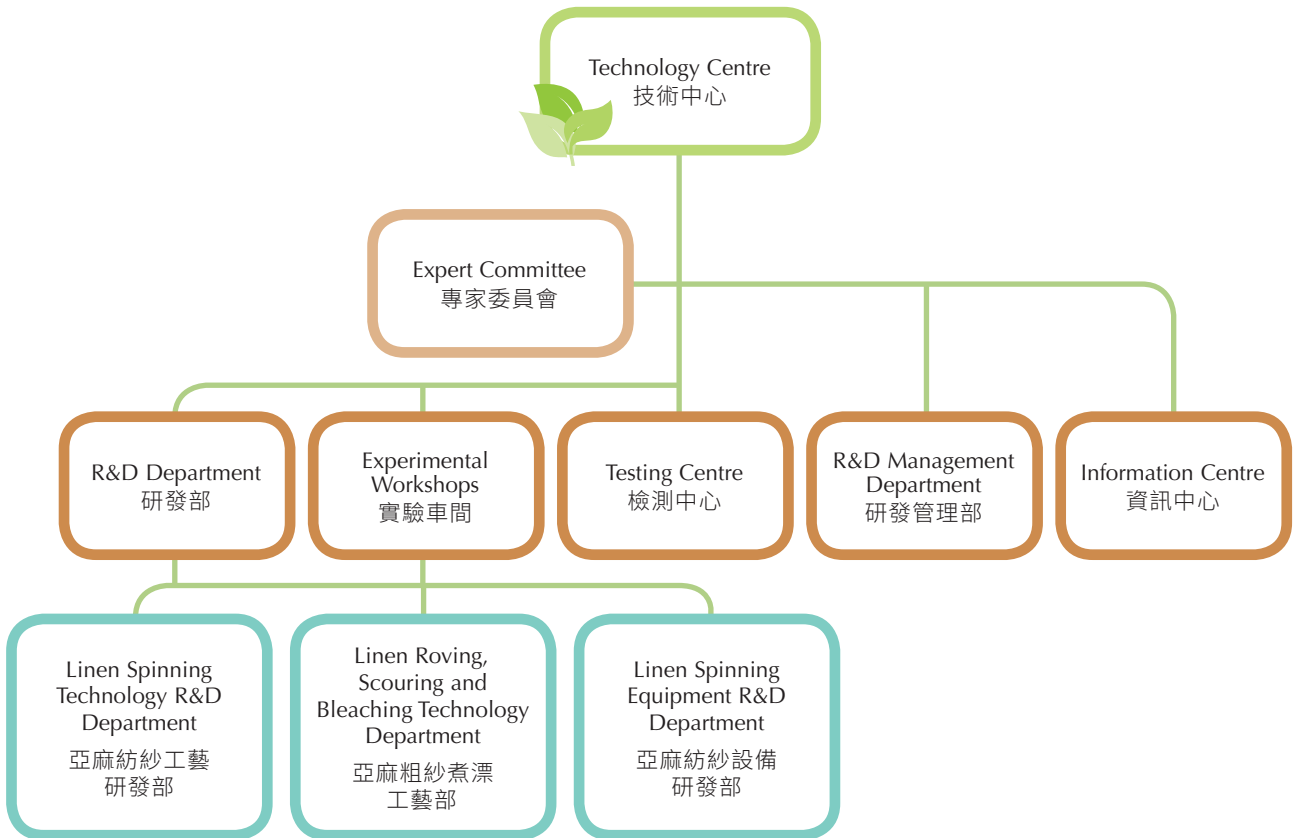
Technology Centre
技術中心

Expert Committee
專家委員會

R&D Department
研發部

Experimental Workshops
實驗車間

Testing Centre
檢測中心

R&D Management Department
研發管理部

Information Centre
資訊中心

Linen Spinning Technology R&D Department
亞麻紡紗工藝研發部

Linen Roving, Scouring and Bleaching Technology Department
亞麻粗紗煮漂工藝部

Linen Spinning Equipment R&D Department
亞麻紡紗設備研發部